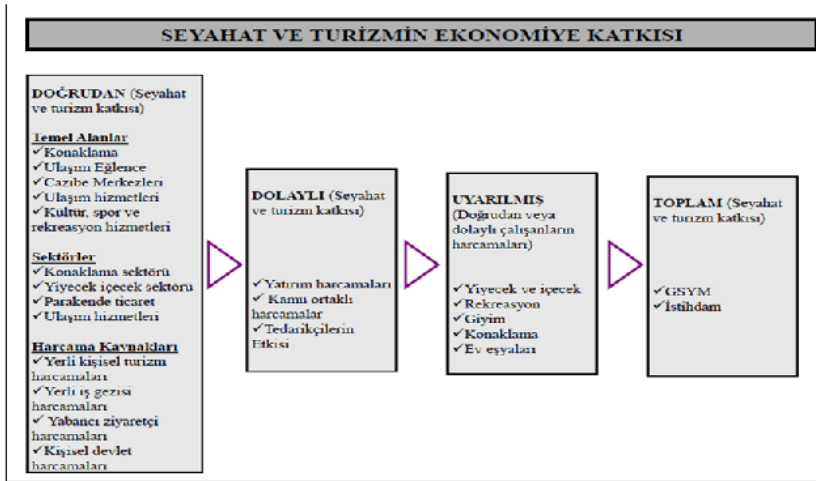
SEYAHAT VE TURİZMİN EKONOMİYE KATKISI

DOĞRUDAN (Seyahat ve turizm katkısı)

Temel Alanlar
✓Konaklama
✓Ulaşım Eğlence
✓Cazibe Merkezleri
✓Ulaşım hizmetleri
✓Kültür, spor ve rekreasyon hizmetleri

Sektörler
✓Konaklama sektörü
✓Yiyecek içecek sektörü
✓Parakende ticaret
✓Ulaşım hizmetleri

Harcama Kaynakları
✓Yerli kişisel turizm harcamaları
✓Yerli iş gezisi harcamaları
✓ Yabancı ziyaretçi harcamaları
✓Kişisel devlet harcamaları

DOLAYLI (Seyahat ve turizm katkısı)

✓Yatırım harcamaları
✓ Kamu ortaklı harcamalar
✓Tedarikçilerin Etkisi

UYARILMIŞ (Doğrudan veya dolaylı çalışanların harcamaları)

✓Yiyecek ve içecek
✓Rekreasyon
✓Giyim
✓Konaklama
✓Ev eşyaları

TOPLAM (Seyahat ve turizm katkısı)

✓GSYM
✓İstihdam